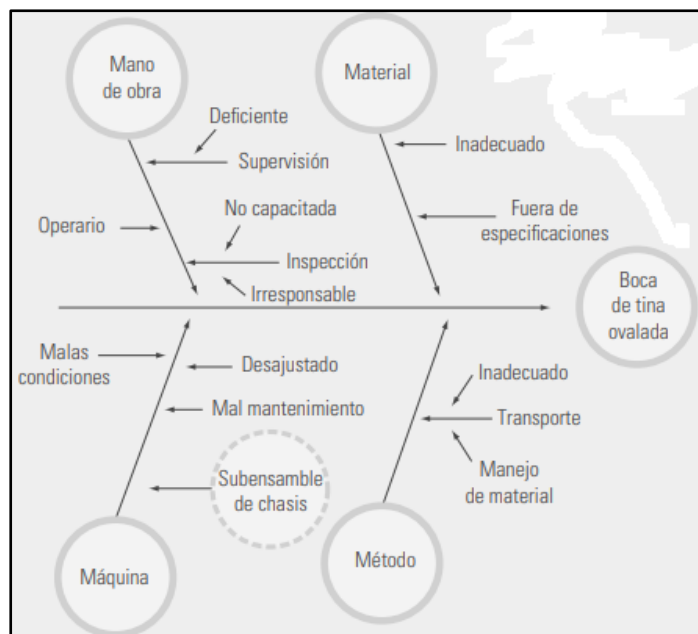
Mano de obra

Material

Deficiente

Supervisión

Inadecuado

Operario

No capacitada

Fuera de especificaciones

Inspección

Irresponsable

Boca de tina ovalada

Malas condiciones

Desajustado

Mal mantenimiento

Inadecuado

Transporte

Subensamble de chasis

Manejo de material

Máquina

Método